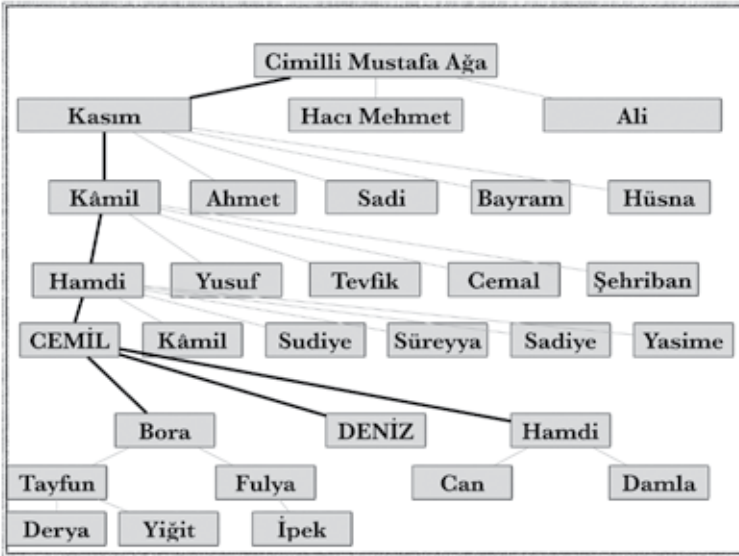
Cimilli Mustafa Ağa

Kasım

Hacı Mehmet

Ali

Kâmil

Ahmet

Sadi

Bayram

Hüsna

Hamdi

Yusuf

Tevfik

Cemal

Şehriban

CEMİL

Kâmil

Sudiye

Süreyya

Sadiye

Yasime

Bora

DENİZ

Hamdi

Tayfun

Fulya

Can

Damla

Derya

Yiğit

İpek